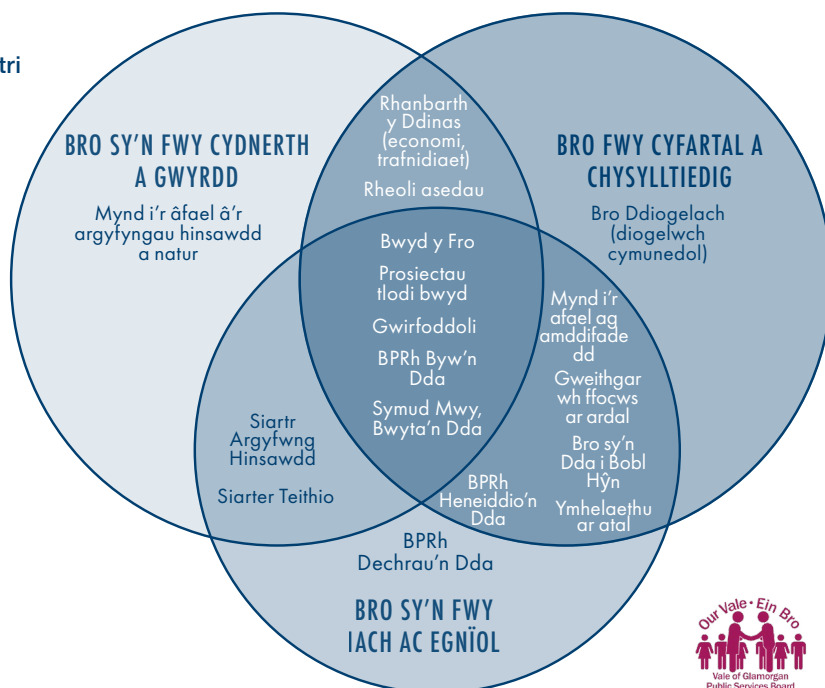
tri

BRO SY'N FWY CYDNERTH A GWYRDD

Mynd i'r âfael â'r argyfyngau hinsawdd a natur

Rhanbarth y Ddinas (economi, trafnidiaet)

Rheoli asedau

BRO FWY CYFARTAL A CHYSYLLTIEDIG

Bro Ddiogelach (diogelwch cymunedol)

Bwyd y Fro

Prosiectau tlodi bwyd

Gwirfoddoli

BPRh Byw'n Dda

Symud Mwy, Bwyta'n Dda

Mynd i'r afael ag amddifadedd

Gweithgarwh ffocws ar ardal

Bro sy'n Dda i Bobl Hŷn

Ymhelaethu ar atal

Siartr Argyfwng Hinsawdd

Siarter Teithio

BPRh Heneiddio'n Dda

BPRh Dechrau'n Dda

BRO SY'N FWY IACH AC EGNÏOL

Our Vale • Ein Bro
Vale of Glamorgan Public Services Board